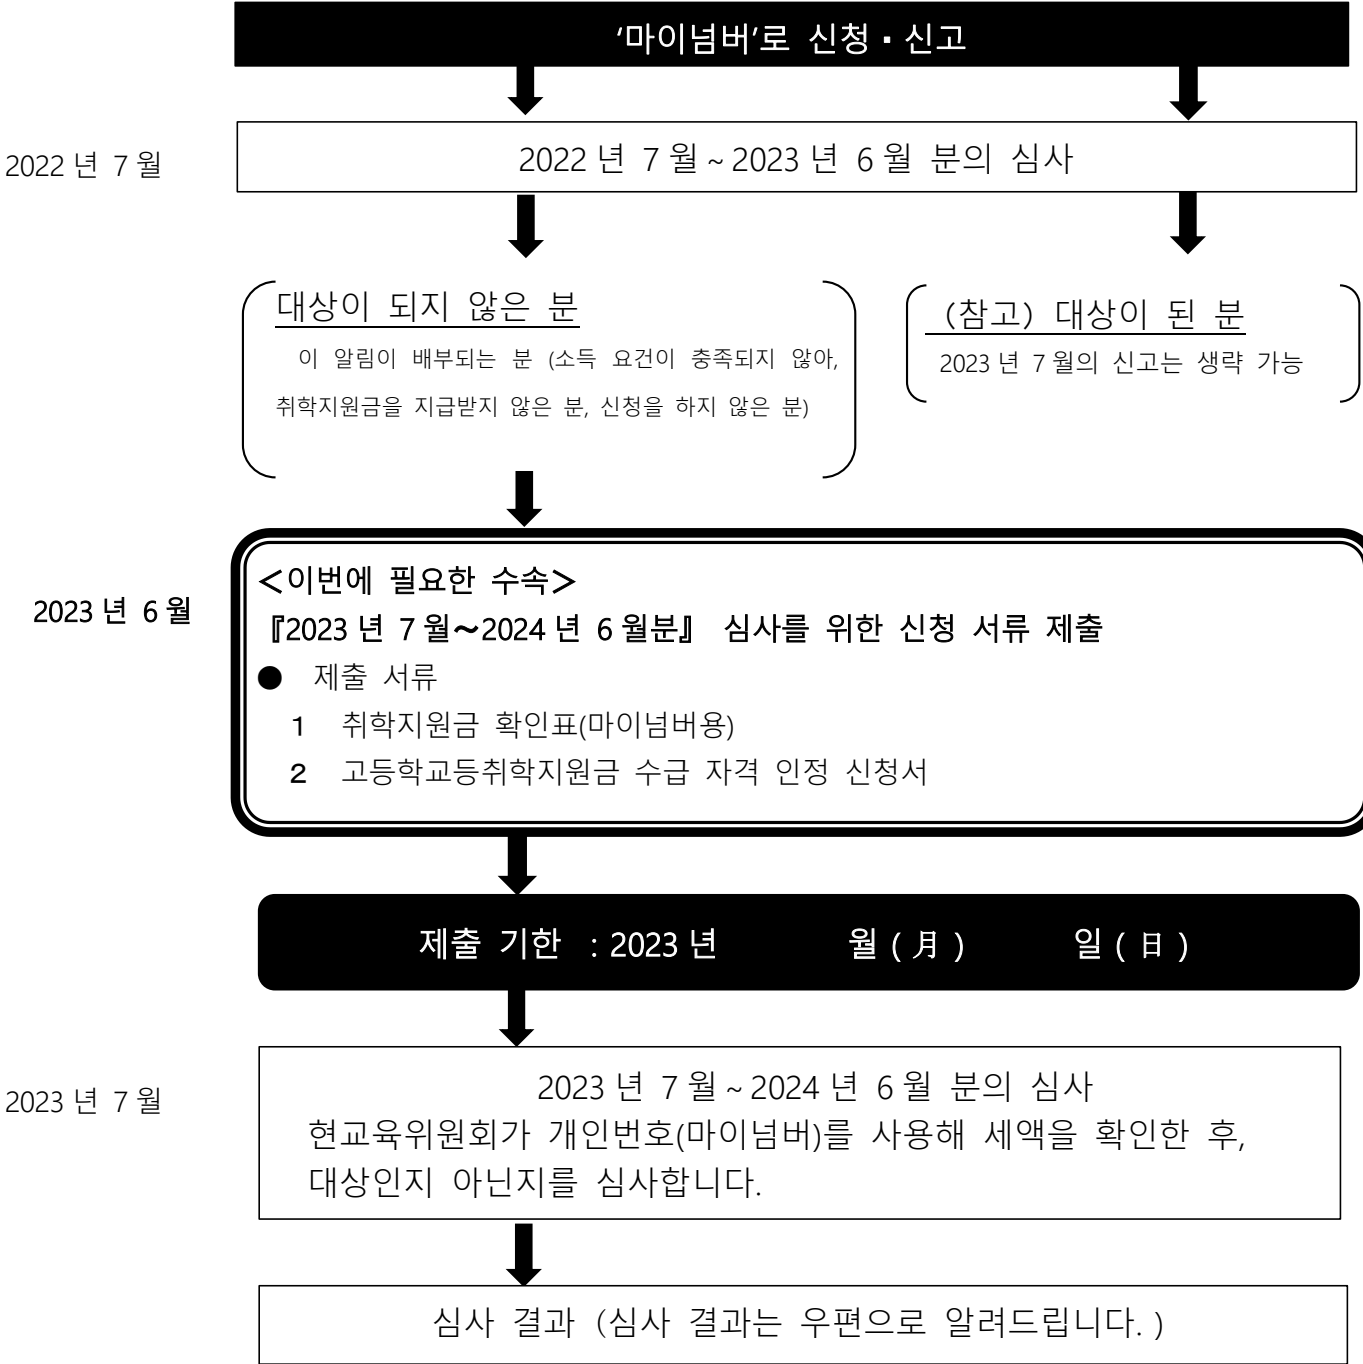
'마이넘버'로 신청 · 신고

2022 년 7 월

2022 년 7 월 ~ 2023 년 6 월 분의 심사

대상이 되지 않은 분

이 알림이 배부되는 분 (소득 요건이 충족되지 않아, 취학지원금을 지급받지 않은 분, 신청을 하지 않은 분)

(참고) 대상이 된 분

2023 년 7 월의 신고는 생략 가능

2023 년 6 월

<이번에 필요한 수속>

『2023 년 7 월～2024 년 6 월분』 심사를 위한 신청 서류 제출

● 제출 서류

1 취학지원금 확인표(마이넘버용)

2 고등학교등취학지원금 수급 자격 인정 신청서

제출 기한 : 2023 년 월 ( 月 ) 일 ( 日 )

2023 년 7 월

2023 년 7 월 ~ 2024 년 6 월 분의 심사

현교육위원회가 개인번호(마이넘버)를 사용해 세액을 확인한 후, 대상인지 아닌지를 심사합니다.

심사 결과 (심사 결과는 우편으로 알려드립니다. )